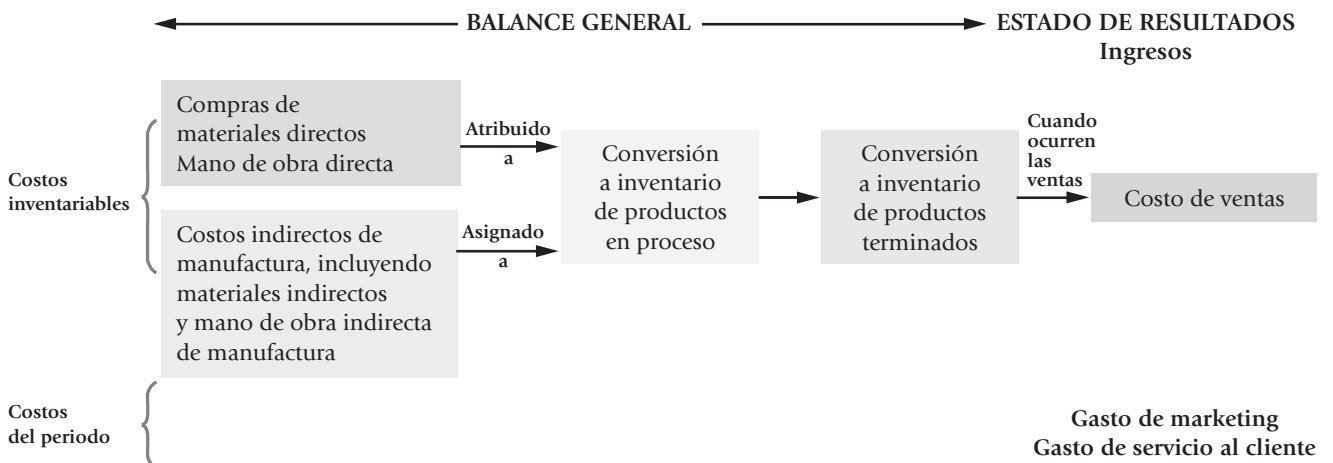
BALANCE GENERAL

ESTADO DE RESULTADOS
Ingresos

Costos inventariables

Compras de materiales directos
Mano de obra directa

Atribuido a

Costos indirectos de manufactura, incluyendo materiales indirectos y mano de obra indirecta de manufactura

Asignado a

Conversión a inventario de productos en proceso

Conversión a inventario de productos terminados

Cuando ocurren las ventas

Costo de ventas

Costos del periodo

Gasto de marketing
Gasto de servicio al cliente